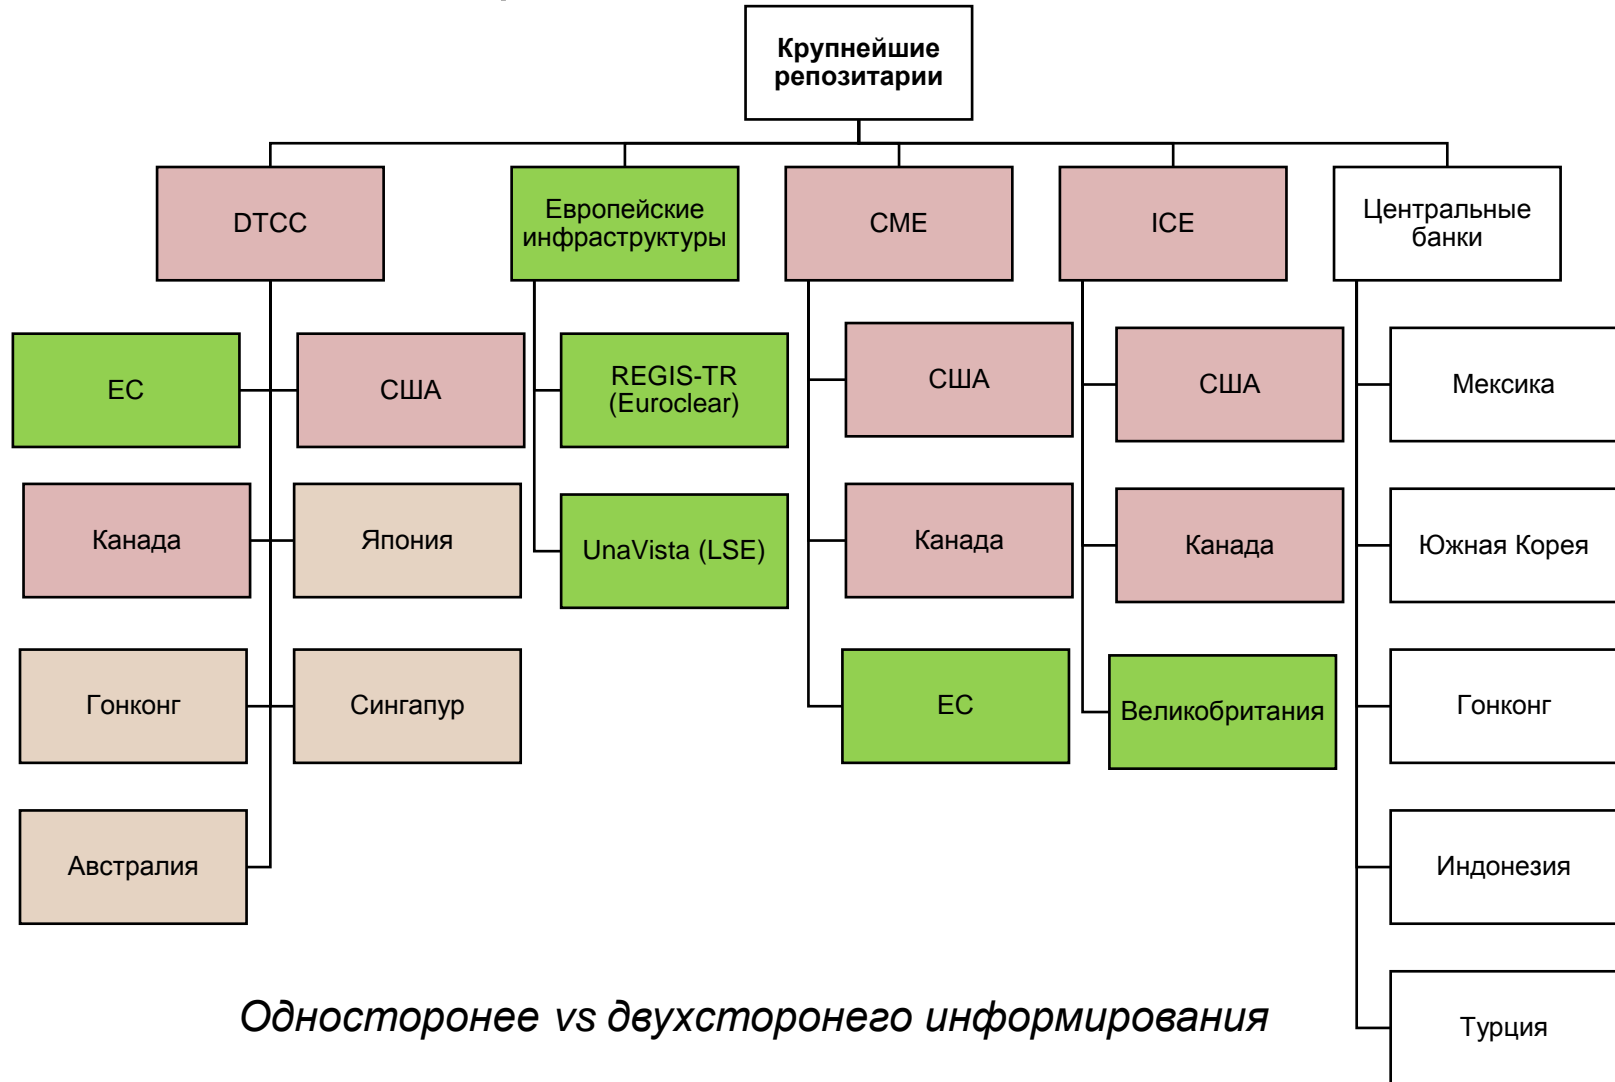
Крупнейшие репозитарии

DTCC

ЕС

США

Канада

Япония

Гонконг

Сингапур

Австралия

Европейские инфраструктуры

REGIS-TR (Euroclear)

UnaVista (LSE)

CME

США

Канада

ЕС

ICE

США

Канада

Великобритания

Центральные банки

Мексика

Южная Корея

Гонконг

Индонезия

Турция

Одностеронее vs двухстеронего информирования